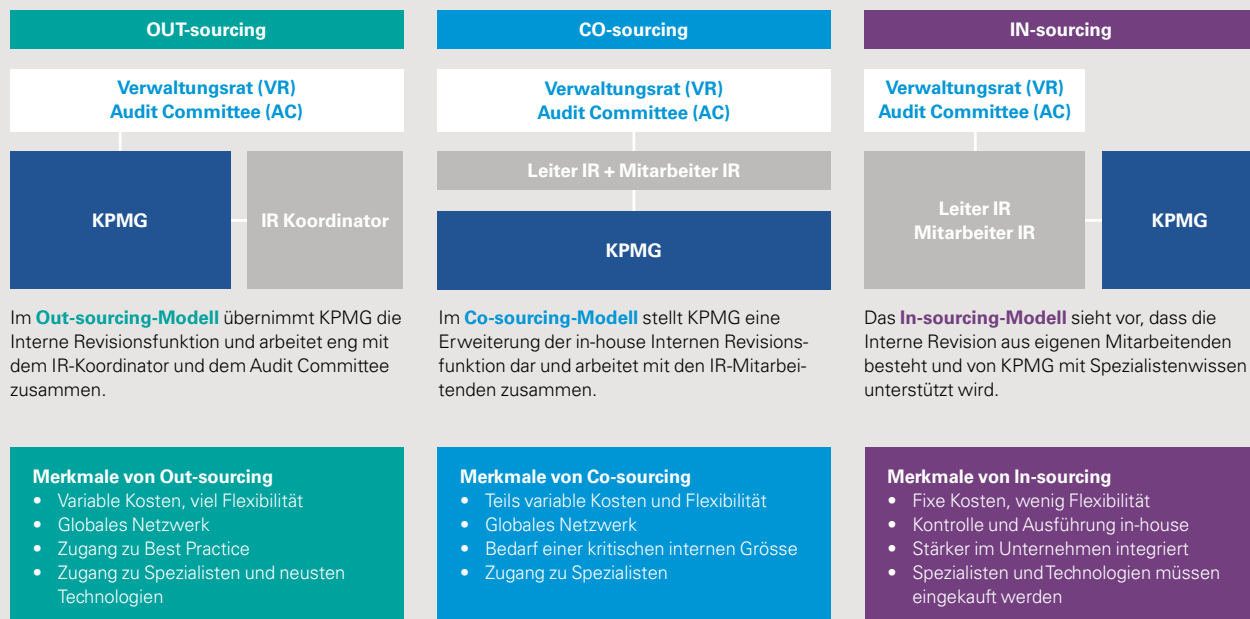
OUT-sourcing

Verwaltungsrat (VR)
Audit Committee (AC)

KPMG

IR Koordinator

Im **Out-sourcing-Modell** übernimmt KPMG die Interne Revisionsfunktion und arbeitet eng mit dem IR-Koordinator und dem Audit Committee zusammen.

Merkmale von Out-sourcing
• Variable Kosten, viel Flexibilität
• Globales Netzwerk
• Zugang zu Best Practice
• Zugang zu Spezialisten und neusten Technologien

CO-sourcing

Verwaltungsrat (VR)
Audit Committee (AC)

Leiter IR + Mitarbeiter IR

KPMG

Im **Co-sourcing-Modell** stellt KPMG eine Erweiterung der in-house Internen Revisionsfunktion dar und arbeitet mit den IR-Mitarbeitenden zusammen.

Merkmale von Co-sourcing
• Teils variable Kosten und Flexibilität
• Globales Netzwerk
• Bedarf einer kritischen internen Grösse
• Zugang zu Spezialisten

IN-sourcing

Verwaltungsrat (VR)
Audit Committee (AC)

Leiter IR
Mitarbeiter IR

KPMG

Das **In-sourcing-Modell** sieht vor, dass die Interne Revision aus eigenen Mitarbeitenden besteht und von KPMG mit Spezialistenwissen unterstützt wird.

Merkmale von In-sourcing
• Fixe Kosten, wenig Flexibilität
• Kontrolle und Ausführung in-house
• Stärker im Unternehmen integriert
• Spezialisten und Technologien müssen eingekauft werden